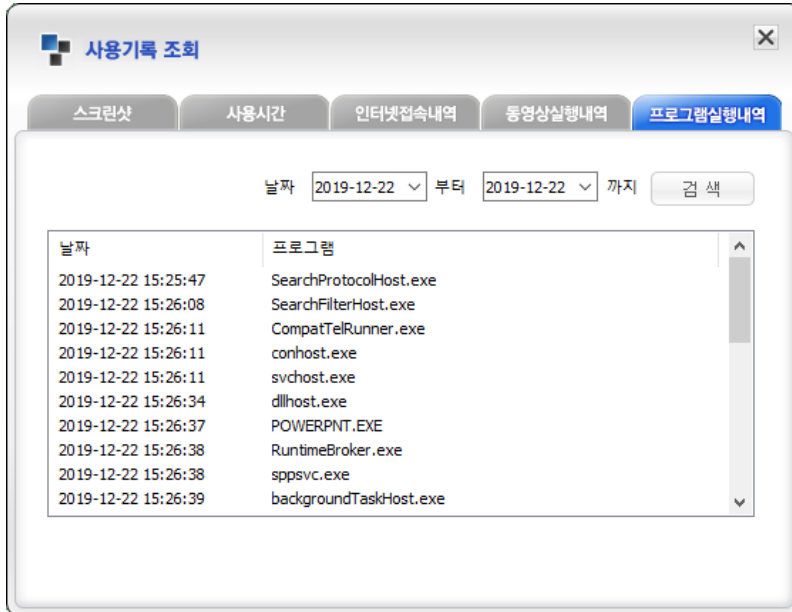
사용기록 조회

스크린샷 | 사용시간 | 인터넷접속내역 | 동영상실행내역 | 프로그램실행내역

날짜 2019-12-22 부터 2019-12-22 까지 검 색

| 날짜 | 프로그램 |
|---|---|
| 2019-12-22 15:25:47 | SearchProtocolHost.exe |
| 2019-12-22 15:26:08 | SearchFilterHost.exe |
| 2019-12-22 15:26:11 | CompatTelRunner.exe |
| 2019-12-22 15:26:11 | conhost.exe |
| 2019-12-22 15:26:11 | svchost.exe |
| 2019-12-22 15:26:34 | dllhost.exe |
| 2019-12-22 15:26:37 | POWERPNT.EXE |
| 2019-12-22 15:26:38 | RuntimeBroker.exe |
| 2019-12-22 15:26:38 | sppsvc.exe |
| 2019-12-22 15:26:39 | backgroundTaskHost.exe |